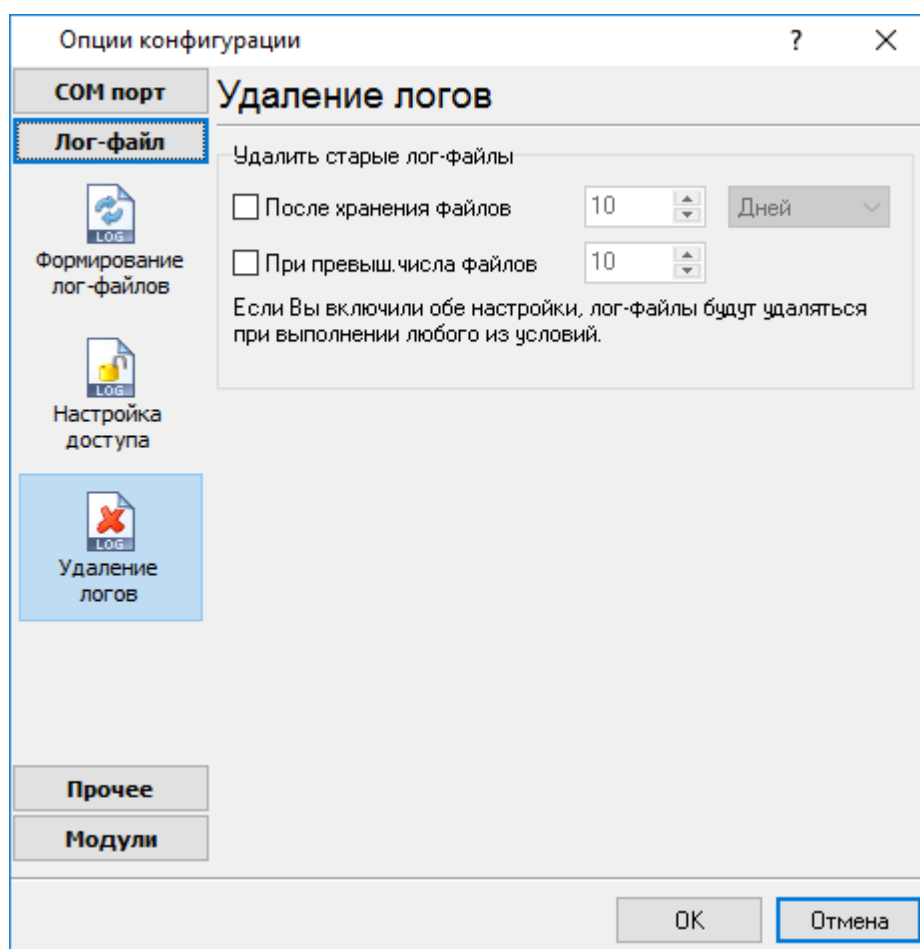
Опции конфигурации

?

×

COM порт

Лог-файл

LOG

Формирование лог-файлов

LOG

Настройка доступа

LOG

Удаление логов

Прочее

Модули

Удаление логов

Удалить старые лог-файлы

После хранения файлов

10

Дней

При превыш.числа файлов

10

Если Вы включили обе настройки, лог-файлы будут удаляться при выполнении любого из условий.

OK

Отмена